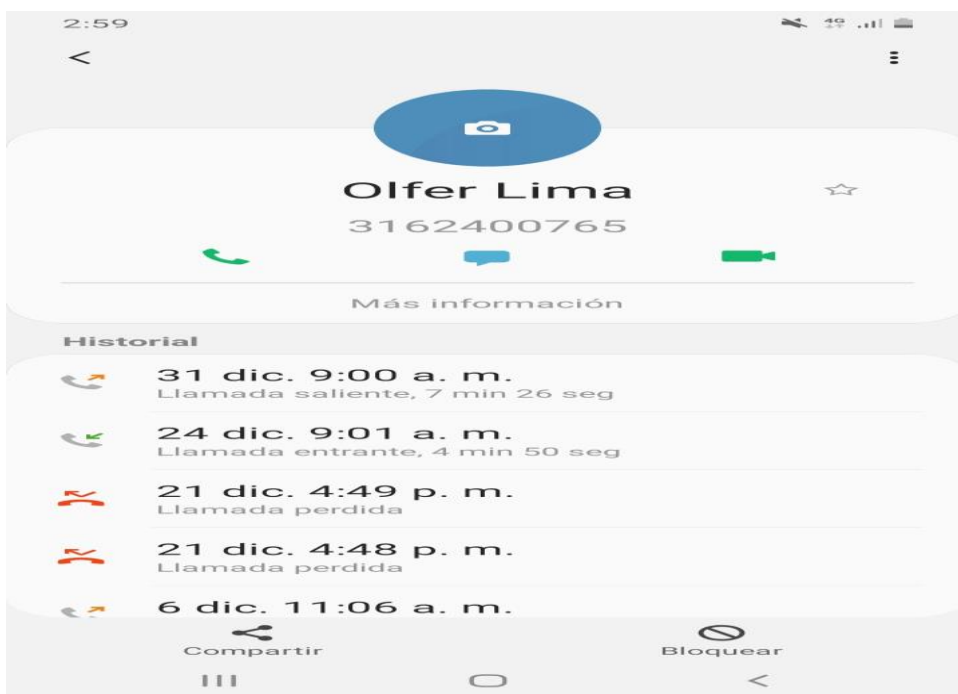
2:59

Olfer Lima

3162400765

Más información

Historial

31 dic. 9:00 a. m.
Llamada saliente, 7 min 26 seg

24 dic. 9:01 a. m.
Llamada entrante, 4 min 50 seg

21 dic. 4:49 p. m.
Llamada perdida

21 dic. 4:48 p. m.
Llamada perdida

6 dic. 11:06 a. m.

Compartir

Bloquear